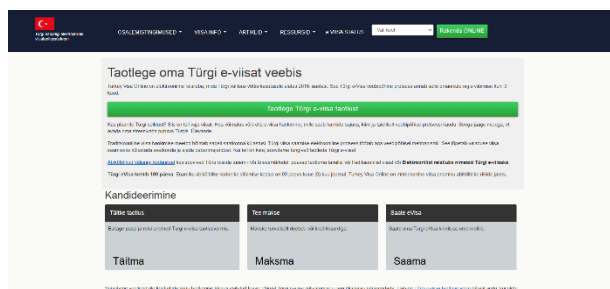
OSALEMISTINGIMUSED ▾ VIISA INFO ▾ ARTIKLID ▾ RESSURSID ▾ e-VIISA STAATUS Vali keel Rakenda ONLINE

Taotlege oma Türgi e-viisat veebis

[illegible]

Taotlege Türgi e-viisa taotlust

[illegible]

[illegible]

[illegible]

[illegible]

Kandideerimine

| Täitke taotlus | Tee makse | Saate eViisa |
|---|---|---|
| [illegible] | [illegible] | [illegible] |
| Täitma | Maksma | Saama |

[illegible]